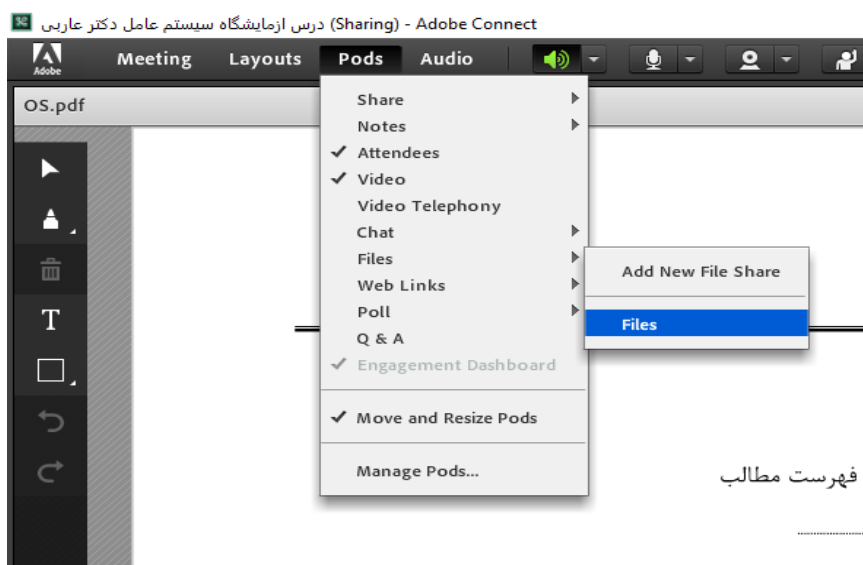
درس ازمایشگاه سیستم عامل دکتر عاربی (Sharing) - Adobe Connect

Adobe
Meeting
Layouts
Pods
Audio

OS.pdf

Share
Notes
✓ Attendees
✓ Video
Video Telephony
Chat
Files
Web Links
Poll
Q & A
✓ Engagement Dashboard
✓ Move and Resize Pods
Manage Pods...

Add New File Share
Files

T

فهرست مطالب